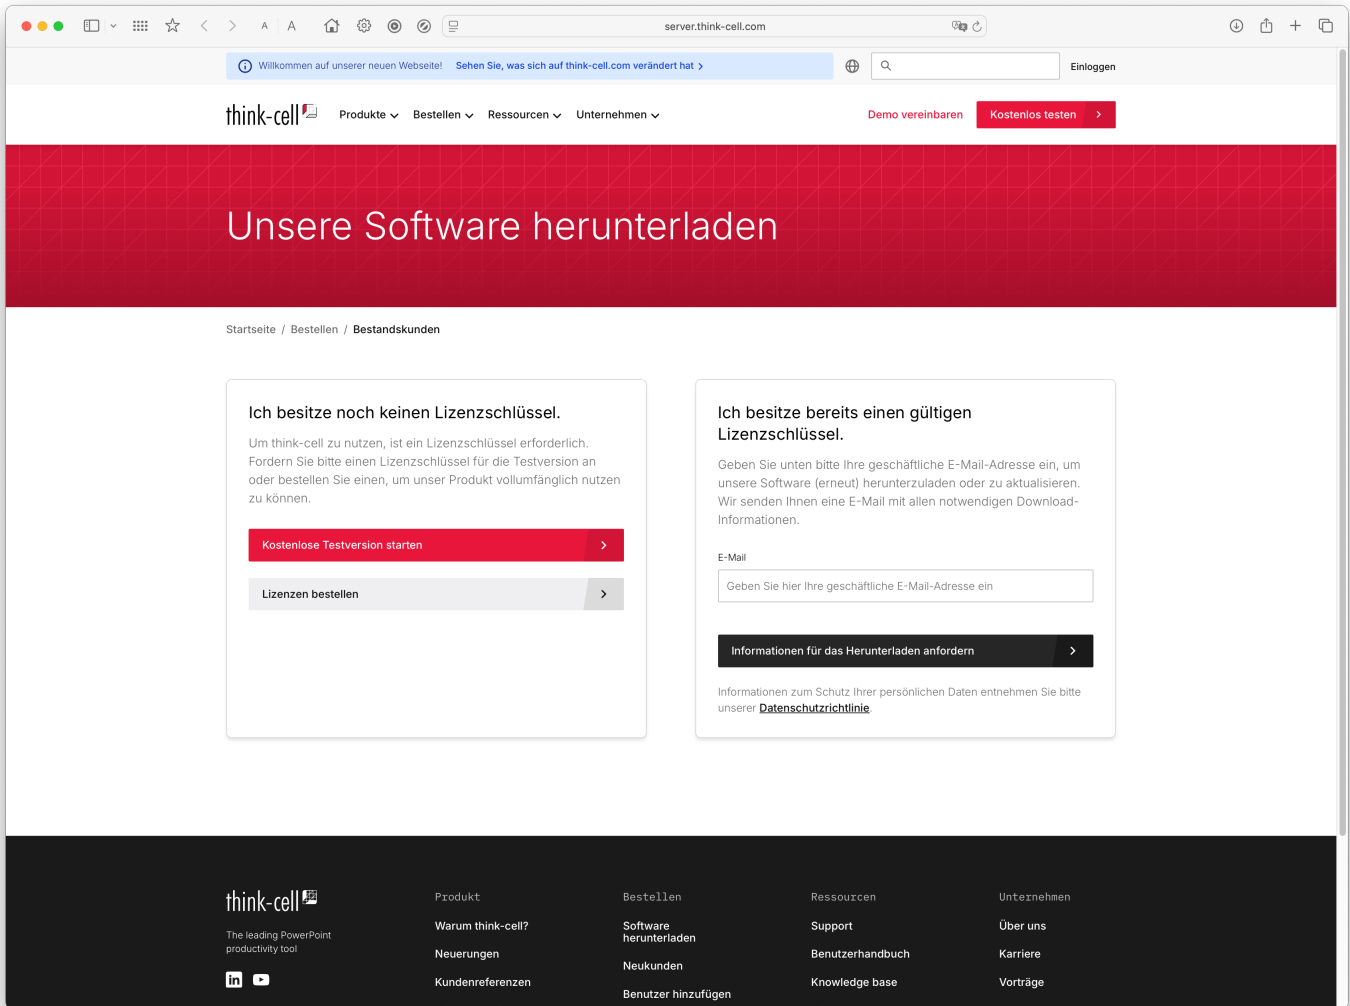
server.think-cell.com

Willkommen auf unserer neuen Webseite! Sehen Sie, was sich auf think-cell.com verändert hat

Einloggen

think-cell

Produkte Bestellen Ressourcen Unternehmen

Demo vereinbaren Kostenlos testen

Unsere Software herunterladen

Startseite / Bestellen / Bestandskunden

Ich besitze noch keinen Lizenzschlüssel.

Um think-cell zu nutzen, ist ein Lizenzschlüssel erforderlich. Fordern Sie bitte einen Lizenzschlüssel für die Testversion an oder bestellen Sie einen, um unser Produkt vollumfänglich nutzen zu können.

Kostenlose Testversion starten

Lizenzen bestellen

Ich besitze bereits einen gültigen Lizenzschlüssel.

Geben Sie unten bitte Ihre geschäftliche E-Mail-Adresse ein, um unsere Software (erneut) herunterzuladen oder zu aktualisieren. Wir senden Ihnen eine E-Mail mit allen notwendigen Download-Informationen.

E-Mail

Geben Sie hier Ihre geschäftliche E-Mail-Adresse ein

Informationen für das Herunterladen anfordern

Informationen zum Schutz Ihrer persönlichen Daten entnehmen Sie bitte unserer Datenschutzrichtlinie.

think-cell

The leading PowerPoint productivity tool

Produkt
Warum think-cell?
Neuerungen
Kundenreferenzen

Bestellen
Software herunterladen
Neukunden
Benutzer hinzufügen

Ressourcen
Support
Benutzerhandbuch
Knowledge base

Unternehmen
Über uns
Karriere
Vorträge